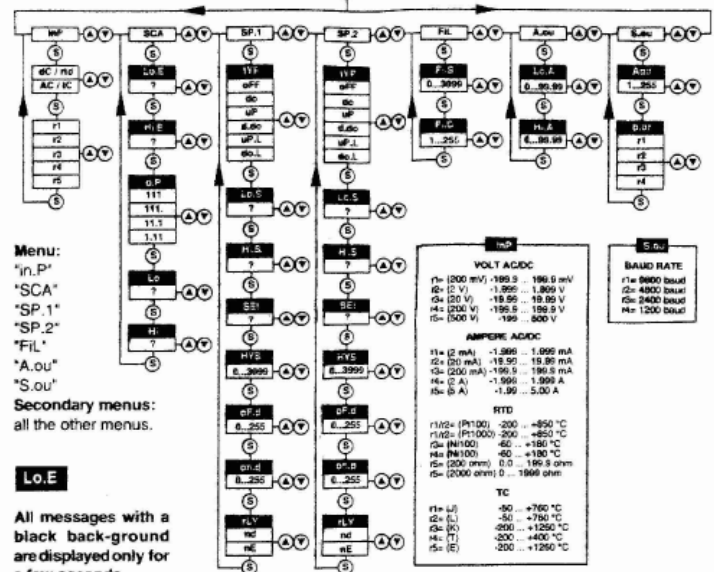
inP
S
dC / nd
AC / IC
r1
r2
r3
r4
r5
S

SCA
S
Lo.E
?
S
Hi.E
?
S
d.P
111
111.
11.1
1.11
S
Lo
?
S
Hi
?
S

SP.1
S
TYP
oFF
dc
uP
d.dc
uP.L
dc.L
S
Lo.S
?
S
Hi.S
?
S
SEt
?
S
HYS
0...3999
S
oF.d
0...255
S
on.d
0...255
S
rLY
nd
nE
S

SP.2
S
TYP
oFF
dc
uP
d.dc
uP.L
dc.L
S
Lo.S
?
S
Hi.S
?
S
SEt
?
S
HYS
0...3999
S
oF.d
0...255
S
on.d
0...255
S
rLY
nd
nE
S

FiL
S
F.S
0...3999
S
F.C
1...255
S

A.ou
S
Lo.A
0....99.99
S
Hi.A
0....99.99
S

S.ou
S
Adr
1...255
S
b.dr
r1
r2
r3
r4
S

Menu:
"in.P"
"SCA"
"SP.1"
"SP.2"
"FiL"
"A.ou"
"S.ou"
Secondary menus:
all the other menus.

Lo.E

All messages with a black back-ground are displayed only for a few seconds.

InP

VOLT AC/DC
r1= (200 mV) -199.9 ... 199.9 mV
r2= (2 V) -1.999 ... 1.999 V
r3= (20 V) -19.99 ... 19.99 V
r4= (200 V) -199.9 ... 199.9 V
r5= (500 V) -199 ... 500 V

AMPERE AC/DC
r1= (2 mA) -1.999 ... 1.999 mA
r2= (20 mA) -19.99 ... 19.99 mA
r3= (200 mA) -199.9 ... 199.9 mA
r4= (2 A) -1.999 ... 1.999 A
r5= (5 A) -1.99 ... 5.00 A

RTD
r1/r2= (Pt100) -200 ... +850 °C
r1/r2= (Pt1000) -200 ... +850 °C
r3= (Ni100) -60 ... +180 °C
r4= (Ni100) -60 ... +180 °C
r5= (200 ohm) 0.0 ... 199.9 ohm
r5= (2000 ohm) 0 ... 1999 ohm

TC
r1= (J) -50 ... +760 °C
r2= (L) -50 ... +760 °C
r3= (K) -200 ... +1260 °C
r4= (T) -200 ... +400 °C
r5= (E) -200 ... +1260 °C

S.ou
BAUD RATE
r1= 9600 baud
r2= 4800 baud
r3= 2400 baud
r4= 1200 baud